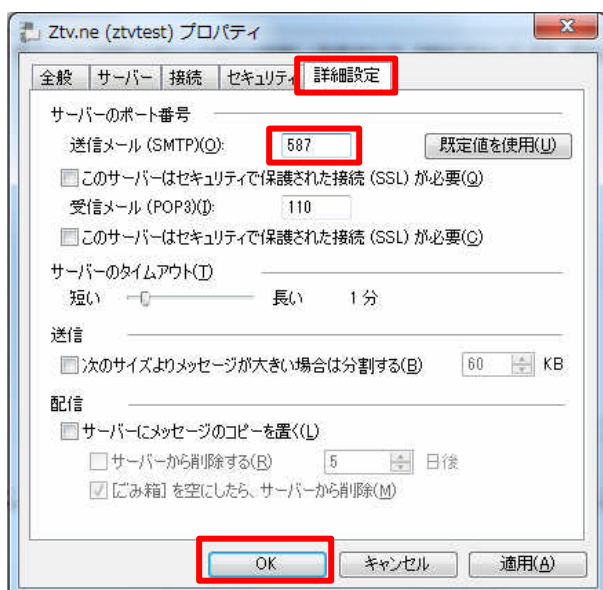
Ztv.ne (ztvtest) プロパティ

全般 | サーバー | 接続 | セキュリティ | 詳細設定

サーバーのポート番号

送信メール (SMTP)(O): 587 既定値を使用(U)

このサーバーはセキュリティで保護された接続 (SSL) が必要(Q)

受信メール (POP3)(I): 110

このサーバーはセキュリティで保護された接続 (SSL) が必要(C)

サーバーのタイムアウト(T)

短い 長い 1 分

送信

次のサイズよりメッセージが大きい場合は分割する(B) 60 KB

配信

サーバーにメッセージのコピーを置く(L)

サーバーから削除する(R) 5 日後

[ごみ箱] を空にしたら、サーバーから削除(M)

OK キャンセル 適用(A)